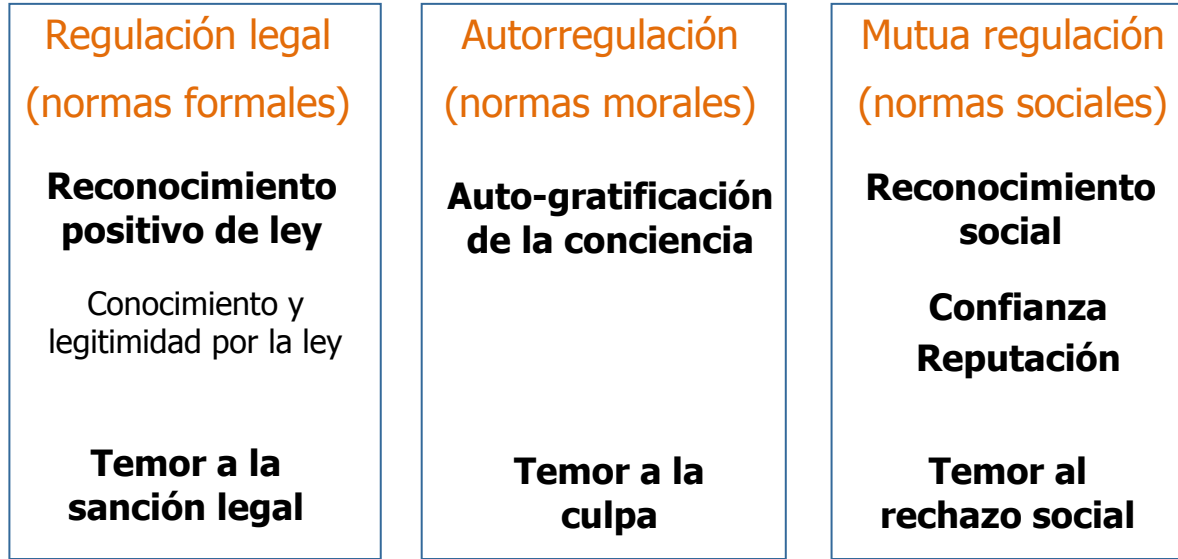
Regulación legal
(normas formales)

Reconocimiento positivo de ley

Conocimiento y legitimidad por la ley

Temor a la sanción legal

Autorregulación
(normas morales)

Auto-gratificación de la conciencia

Temor a la culpa

Mutua regulación
(normas sociales)

Reconocimiento social

Confianza
Reputación

Temor al rechazo social